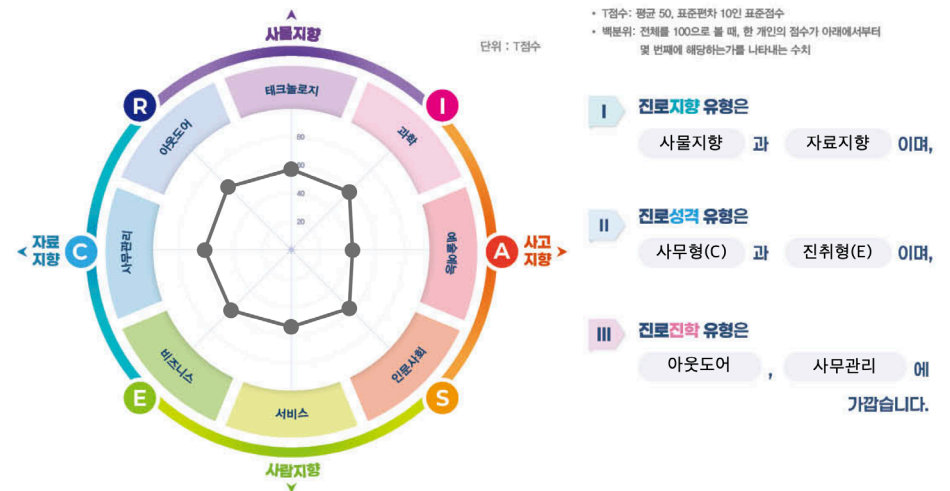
사물지향

단위 : T점수

R
I
아웃도어
테크놀로지
과학
80
60
40
20
자료지향
C
사무관리
예술예능
A
사고지향
비즈니스
인문사회
E
서비스
S
사람지향

• T점수: 평균 50, 표준편차 10인 표준점수
• 백분위: 전체를 100으로 볼 때, 한 개인의 점수가 아래에서부터 몇 번째에 해당하는가를 나타내는 수치

I 진로지향 유형은
사물지향 과 자료지향 이며,

II 진로성격 유형은
사무형(C) 과 진취형(E) 이며,

III 진로진학 유형은
아웃도어 , 사무관리 에
가깝습니다.